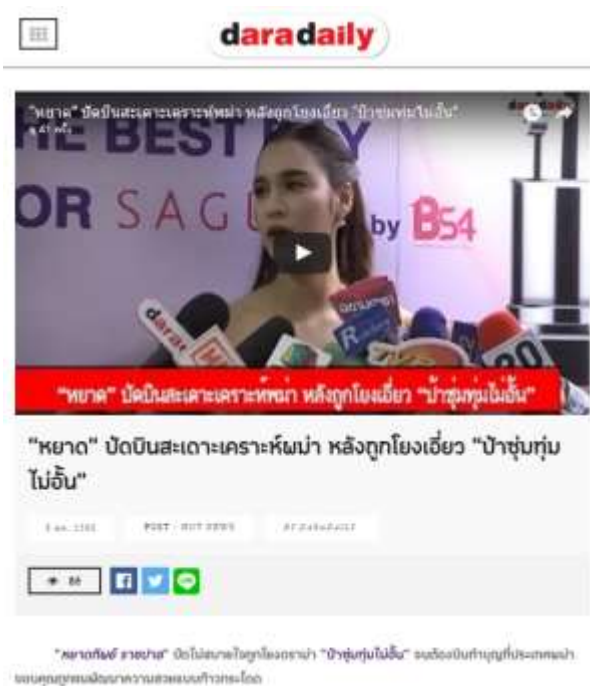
daradaily

"หยาด" บัดบินสะเดาะเคราะห์พม่า หลังถูกโยงเอี่ยว "ป้าชุ่มทุ่มไม่อั้น"
41 ครั้ง

THE BEST
OR SAG by B54

"หยาด" บัดบินสะเดาะเคราะห์พม่า หลังถูกโยงเอี่ยว "ป้าชุ่มทุ่มไม่อั้น"

"หยาด" บัดบินสะเดาะเคราะห์พม่า หลังถูกโยงเอี่ยว "ป้าชุ่มทุ่มไม่อั้น"

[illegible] POST : HOT NEWS BY DARADAILY

86

"หยาดทิพย์ ราชปาล" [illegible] "ป้าชุ่มทุ่มไม่อั้น" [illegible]
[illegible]